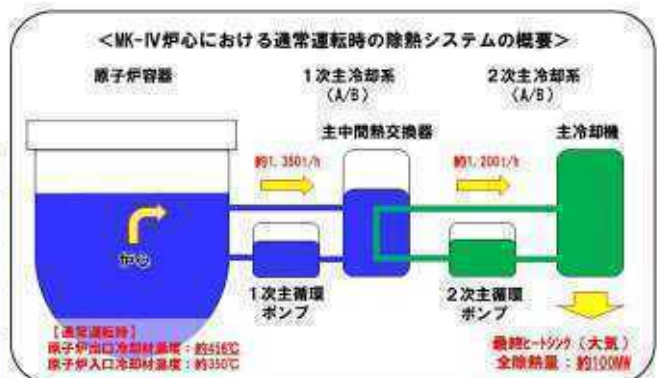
<MK-Ⅳ炉心における通常運転時の除熱システムの概要>

原子炉容器

1次主冷却系
(A/B)

2次主冷却系
(A/B)

主中間熱交換器

主冷却機

約1,350t/h

約1,200t/h

炉心

1次主循環
ポンプ

2次主循環
ポンプ

【通常運転時】
原子炉出口冷却材温度:約456℃
原子炉入口冷却材温度:約350℃

最終ヒートシンク(大気)
全除熱量:約100MW